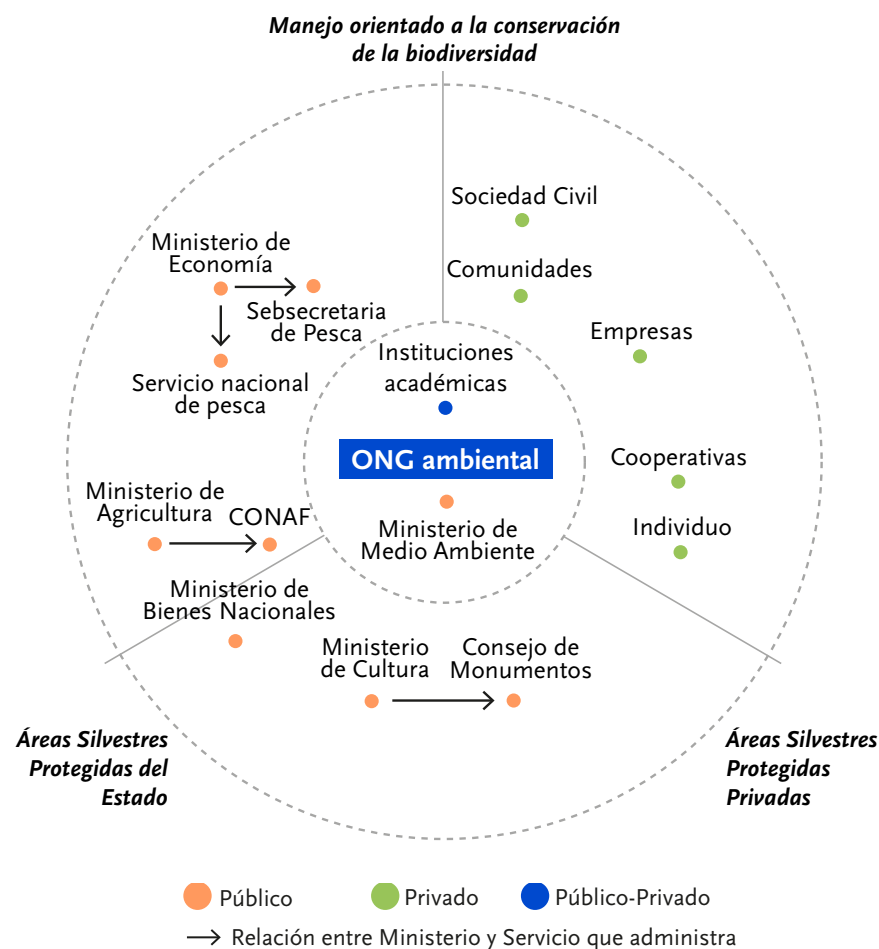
Manejo orientado a la conservación de la biodiversidad

Sociedad Civil

Comunidades

Empresas

Cooperativas

Individuo

Ministerio de Economía

Sebsecretaria de Pesca

Servicio nacional de pesca

Instituciones académicas

ONG ambiental

Ministerio de Medio Ambiente

Ministerio de Agricultura

CONAF

Ministerio de Bienes Nacionales

Ministerio de Cultura

Consejo de Monumentos

Áreas Silvestres Protegidas del Estado

Áreas Silvestres Protegidas Privadas

Público Privado Público-Privado

→ Relación entre Ministerio y Servicio que administra